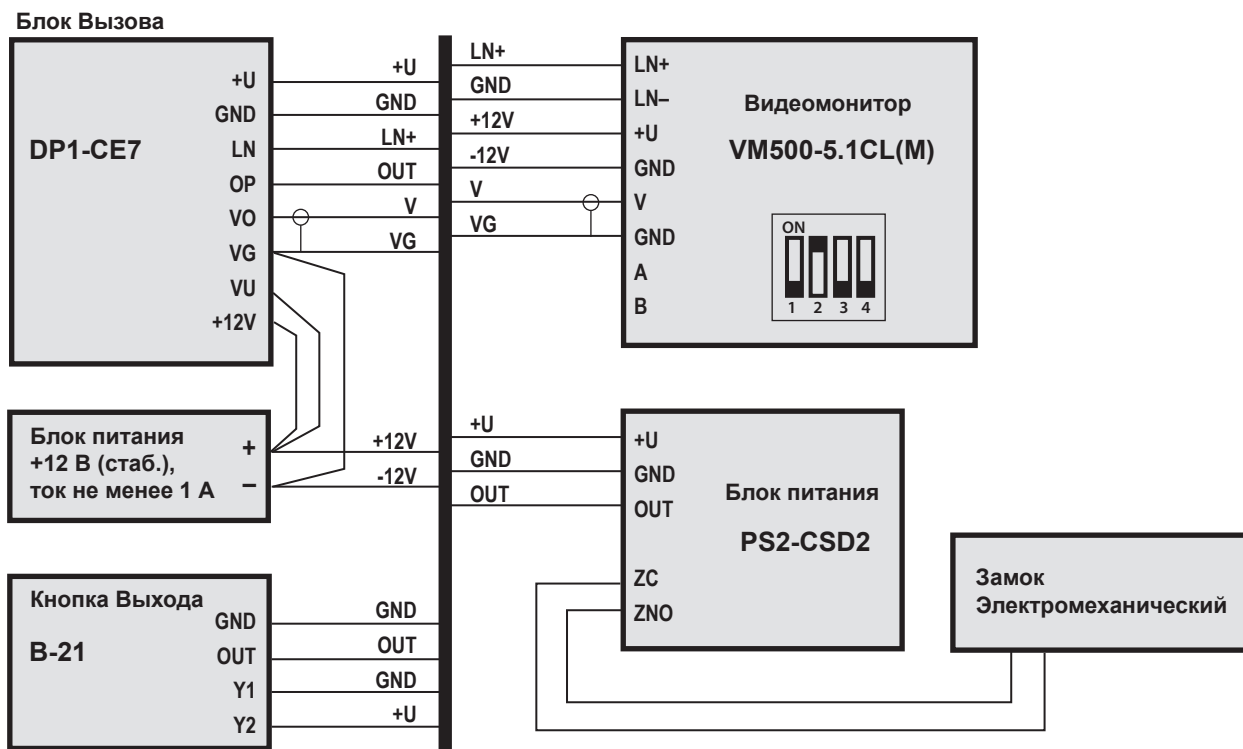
Блок Вызова

DP1-CE7
+U
GND
LN
OP
VO
VG
VU
+12V

+U
GND
LN+
OUT
V
VG

LN+
GND
+12V
-12V
V
VG

LN+
LN–
+U
GND
V
GND
A
B

Видеомонитор
VM500-5.1CL(M)

ON
1 2 3 4

Блок питания
+12 В (стаб.),
ток не менее 1 А
+
–

+12V
-12V

+U
GND
OUT

+U
GND
OUT
Блок питания
PS2-CSD2
ZC
ZNO

Замок
Электромеханический

Кнопка Выхода
B-21
GND
OUT
Y1
Y2

GND
OUT
GND
+U